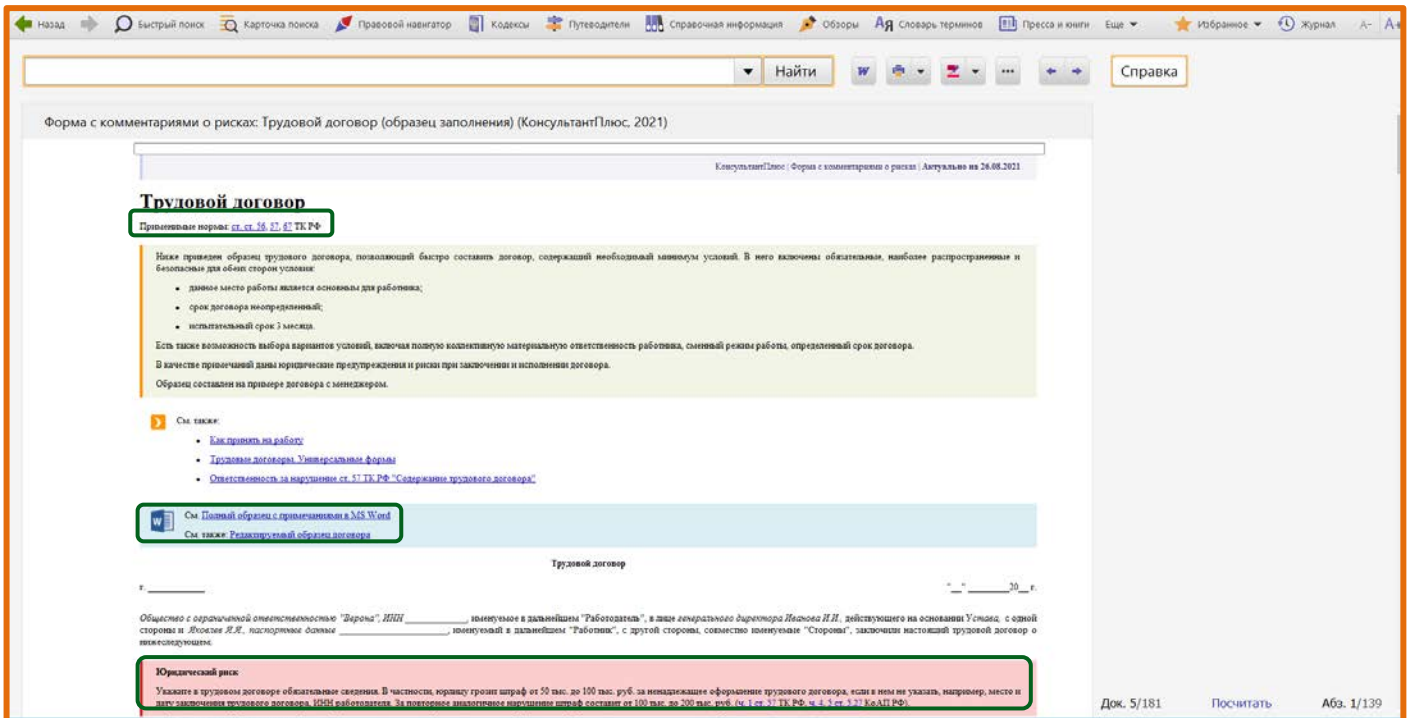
Назад Быстрый поиск Карточка поиска Правовой навигатор Кодексы Путеводители Справочная информация Обзоры Словарь терминов Пресса и книги Еще Избранное Журнал А- А+

Найти

Справка

Форма с комментариями о рисках: Трудовой договор (образец заполнения) (КонсультантПлюс, 2021)

КонсультантПлюс | Формы с комментариями о рисках | Актуально на 26.08.2021

Трудовой договор

Применяемые нормы: ст. ст. 56, 57, 67 ТК РФ

Ниже приведен образец трудового договора, позволяющий быстро составить договор, содержащий необходимый минимум условий. В него включены обязательные, наиболее распространенные и безопасные для обеих сторон условия:

• данное место работы является основным для работника;

• срок договора неопределенный;

• испытательный срок 3 месяца.

Есть также возможность выбора вариантов условий, включая полную коллективную материальную ответственность работника, сменный режим работы, определенный срок договора.

В качестве примечаний даны юридические предупреждения и риски при заключении и исполнении договора.

Образец составлен на примере договора с менеджером.

См. также:

• Как принять на работу

• Трудовые договоры. Универсальные формы

• Ответственность за нарушение ст. 57 ТК РФ "Содержание трудового договора"

См. Полный образец с примечаниями в MS Word

См. также: Редактируемый образец договора

Трудовой договор

г. ____________ "__" ________20__ г.

Общество с ограниченной ответственностью "Верона", ИНН ____________, именуемое в дальнейшем "Работодатель", в лице генерального директора Иванова И.И., действующего на основании Устава, с одной стороны и Яковлев Я.Я., паспортные данные ________________________, именуемый в дальнейшем "Работник", с другой стороны, совместно именуемые "Стороны", заключили настоящий трудовой договор о нижеследующем.

Юридический риск

Укажите в трудовом договоре обязательные сведения. В частности, юрлицу грозит штраф от 50 тыс. до 100 тыс. руб. за ненадлежащее оформление трудового договора, если в нем не указать, например, место и дату заключения трудового договора, ИНН работодателя. За повторное аналогичное нарушение штраф составит от 100 тыс. до 200 тыс. руб. (ч. 1 ст. 57 ТК РФ, ч. 4, 5 ст. 5.27 КоАП РФ).

Док. 5/181 Посчитать Абз. 1/139